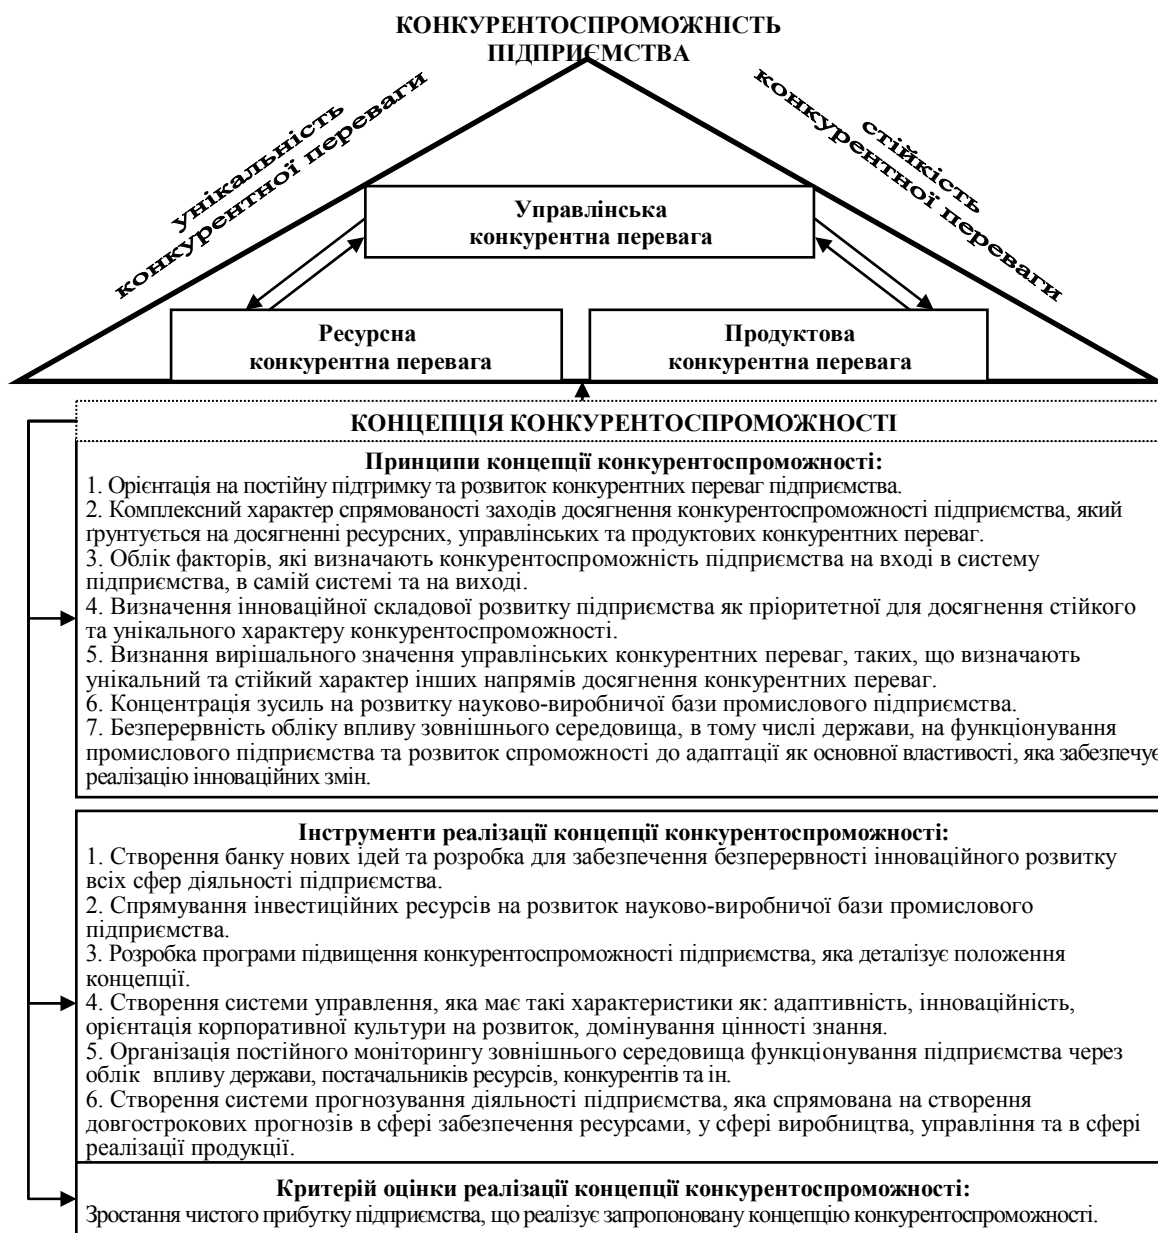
КОНКУРЕНТОСПРОМОЖНІСТЬ ПІДПРИЄМСТВА

унікальність конкурентної переваги

стійкість конкурентної переваги

Управлінська конкурентна перевага

Ресурсна конкурентна перевага

Продуктова конкурентна перевага

КОНЦЕПЦІЯ КОНКУРЕНТОСПРОМОЖНОСТІ

Принципи концепції конкурентоспроможності:
1. Орієнтація на постійну підтримку та розвиток конкурентних переваг підприємства.
2. Комплексний характер спрямованості заходів досягнення конкурентоспроможності підприємства, який грунтується на досягненні ресурсних, управлінських та продуктових конкурентних переваг.
3. Облік факторів, які визначають конкурентоспроможність підприємства на вході в систему підприємства, в самій системі та на виході.
4. Визначення інноваційної складової розвитку підприємства як пріоритетної для досягнення стійкого та унікального характеру конкурентоспроможності.
5. Визнання вирішального значення управлінських конкурентних переваг, таких, що визначають унікальний та стійкий характер інших напрямів досягнення конкурентних переваг.
6. Концентрація зусиль на розвитку науково-виробничої бази промислового підприємства.
7. Безперервність обліку впливу зовнішнього середовища, в тому числі держави, на функціонування промислового підприємства та розвиток спроможності до адаптації як основної властивості, яка забезпечує реалізацію інноваційних змін.

Інструменти реалізації концепції конкурентоспроможності:
1. Створення банку нових ідей та розробка для забезпечення безперервності інноваційного розвитку всіх сфер діяльності підприємства.
2. Спрямування інвестиційних ресурсів на розвиток науково-виробничої бази промислового підприємства.
3. Розробка програми підвищення конкурентоспроможності підприємства, яка деталізує положення концепції.
4. Створення системи управління, яка має такі характеристики як: адаптивність, інноваційність, орієнтація корпоративної культури на розвиток, домінування цінності знання.
5. Організація постійного моніторингу зовнішнього середовища функціонування підприємства через облік впливу держави, постачальників ресурсів, конкурентів та ін.
6. Створення системи прогнозування діяльності підприємства, яка спрямована на створення довгострокових прогнозів в сфері забезпечення ресурсами, у сфері виробництва, управління та в сфері реалізації продукції.

Критерій оцінки реалізації концепції конкурентоспроможності:
Зростання чистого прибутку підприємства, що реалізує запропоновану концепцію конкурентоспроможності.